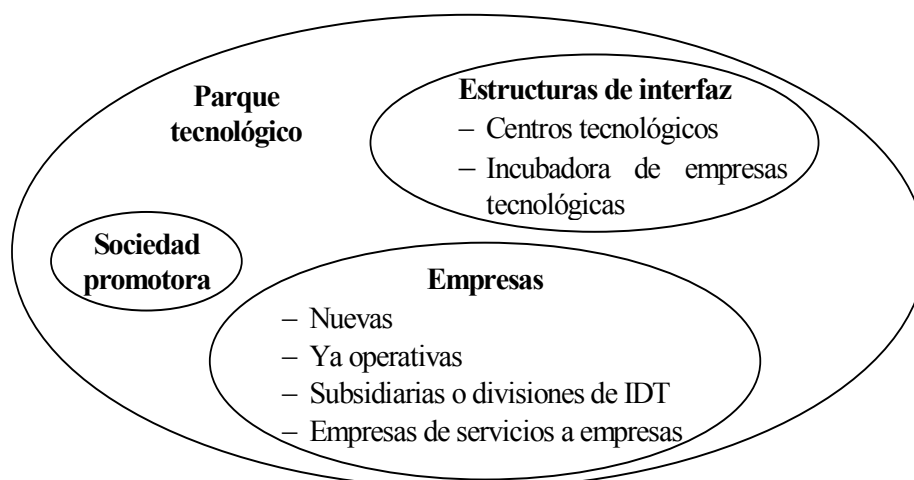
Parque tecnológico

Estructuras de interfaz
– Centros tecnológicos
– Incubadora de empresas tecnológicas

Sociedad promotora

Empresas
– Nuevas
– Ya operativas
– Subsidiarias o divisiones de IDT
– Empresas de servicios a empresas